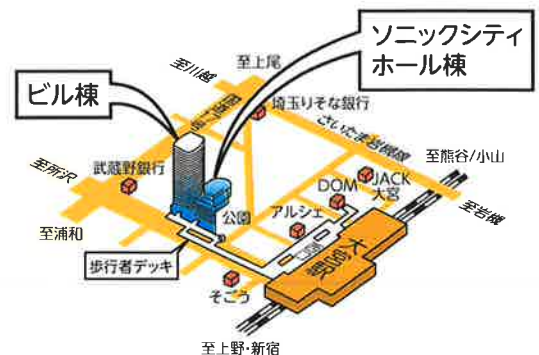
ソニックシティ
ホール棟

ビル棟

至川越

至上尾

埼玉りそな銀行

さいたま新都心

至熊谷/小山

至所沢

武蔵野銀行

DOM

JACK
大宮

至岩槻

公園

アルシェ

至浦和

歩行者デッキ

大宮駅

そごう

至上野・新宿